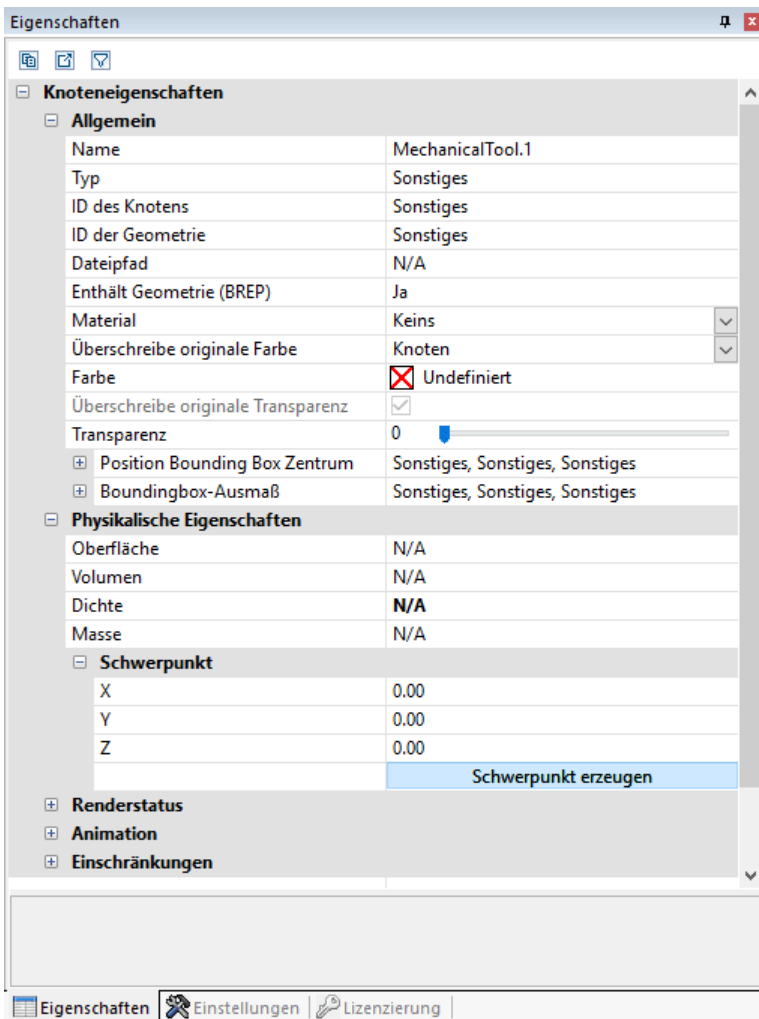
Eigenschaften

Knoteneigenschaften

Allgemein

| | |
|---|---|
| Name | MechanicalTool.1 |
| Typ | Sonstiges |
| ID des Knotens | Sonstiges |
| ID der Geometrie | Sonstiges |
| Dateipfad | N/A |
| Enthält Geometrie (BREP) | Ja |
| Material | Keins |
| Überschreibe originale Farbe | Knoten |
| Farbe | Undefiniert |
| Überschreibe originale Transparenz | |
| Transparenz | 0 |
| Position Bounding Box Zentrum | Sonstiges, Sonstiges, Sonstiges |
| Boundingbox-Ausmaß | Sonstiges, Sonstiges, Sonstiges |

Physikalische Eigenschaften

| | |
|---|---|
| Oberfläche | N/A |
| Volumen | N/A |
| Dichte | **N/A** |
| Masse | N/A |

Schwerpunkt

| | |
|---|---|
| X | 0.00 |
| Y | 0.00 |
| Z | 0.00 |
| | Schwerpunkt erzeugen |

Renderstatus

Animation

Einschränkungen

Eigenschaften | Einstellungen | Lizenzierung